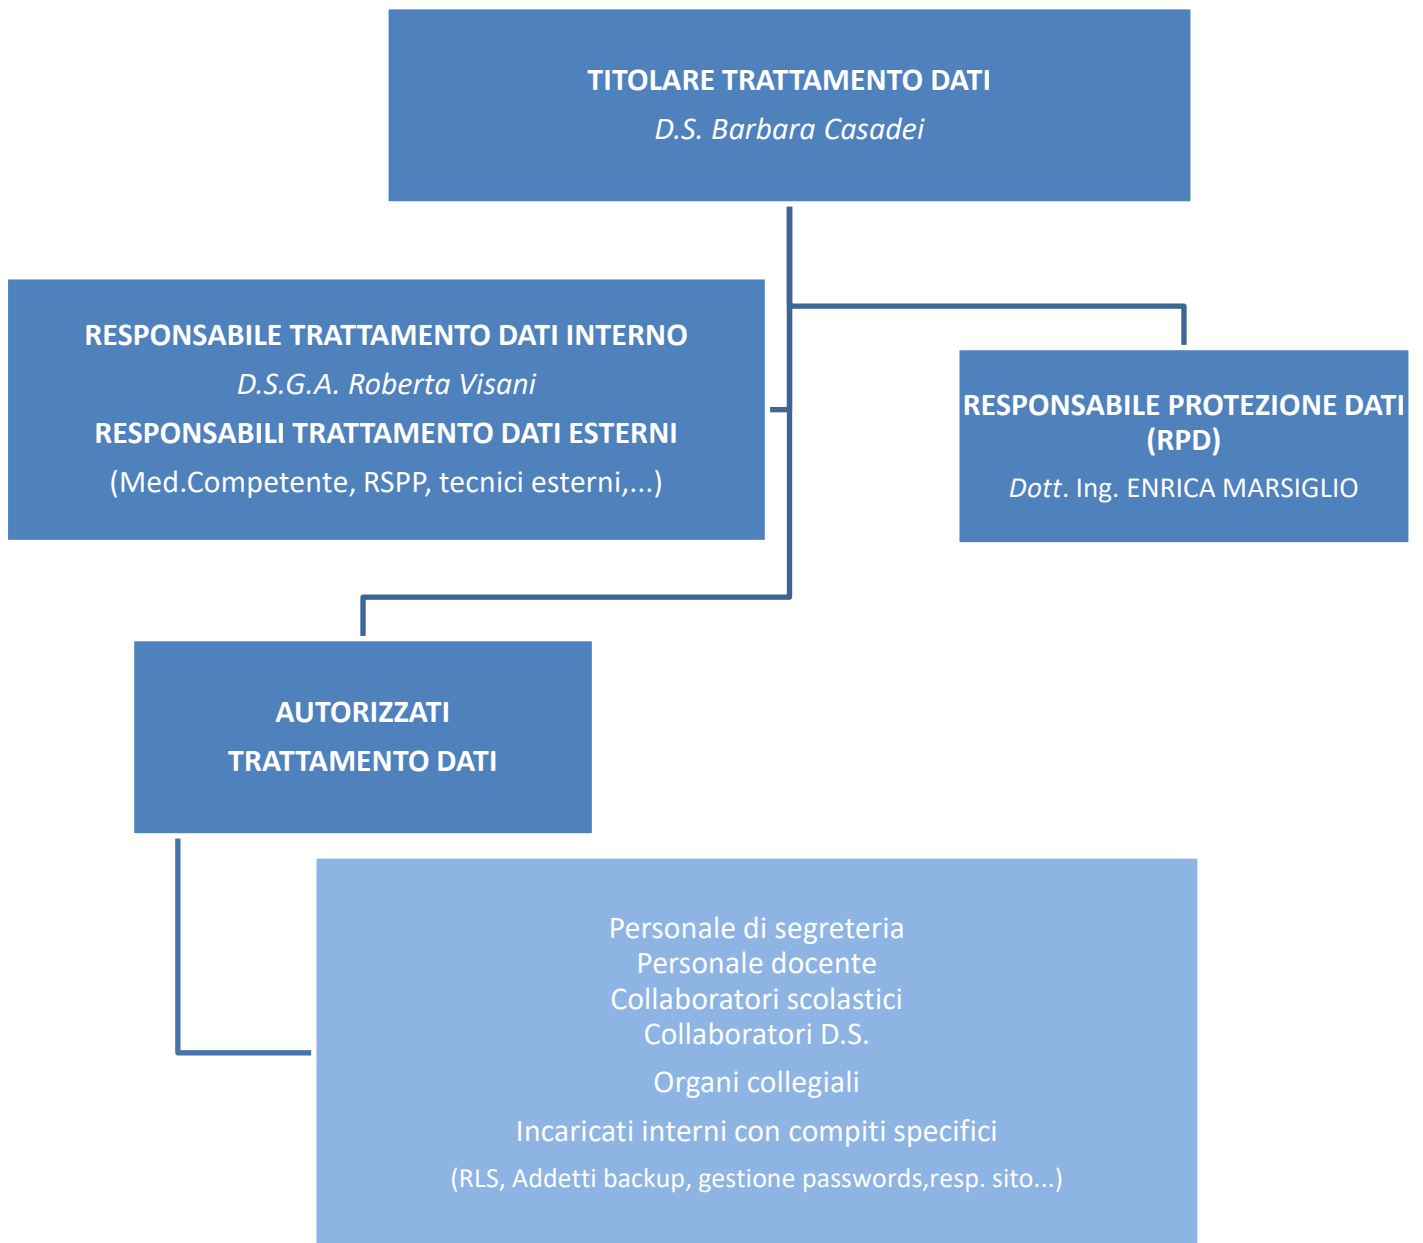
TITOLARE TRATTAMENTO DATI
D.S. Barbara Casadei

RESPONSABILE TRATTAMENTO DATI INTERNO
D.S.G.A. Roberta Visani
RESPONSABILI TRATTAMENTO DATI ESTERNI
(Med.Competente, RSPP, tecnici esterni,...)

RESPONSABILE PROTEZIONE DATI (RPD)
Dott. Ing. ENRICA MARSIGLIO

AUTORIZZATI
TRATTAMENTO DATI

Personale di segreteria
Personale docente
Collaboratori scolastici
Collaboratori D.S.
Organi collegiali
Incaricati interni con compiti specifici
(RLS, Addetti backup, gestione passwords,resp. sito...)